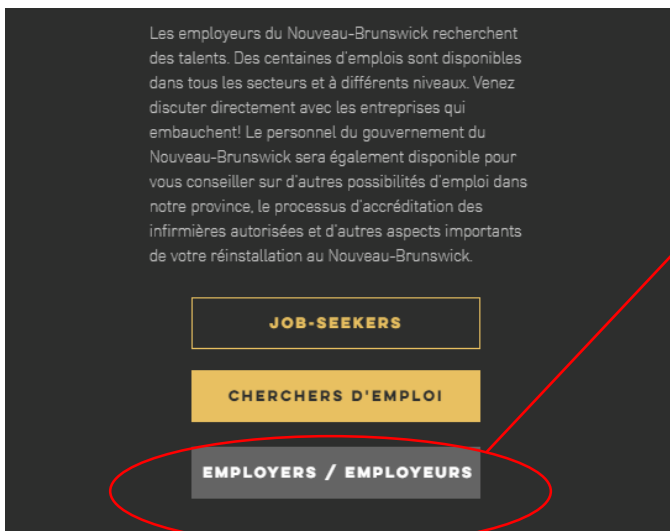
Les employeurs du Nouveau-Brunswick recherchent des talents. Des centaines d'emplois sont disponibles dans tous les secteurs et à différents niveaux. Venez discuter directement avec les entreprises qui embauchent! Le personnel du gouvernement du Nouveau-Brunswick sera également disponible pour vous conseiller sur d'autres possibilités d'emploi dans notre province, le processus d'accréditation des infirmières autorisées et d'autres aspects importants de votre réinstallation au Nouveau-Brunswick.

JOB-SEEKERS

CHERCHERS D'EMPLOI

EMPLOYERS / EMPLOYEURS